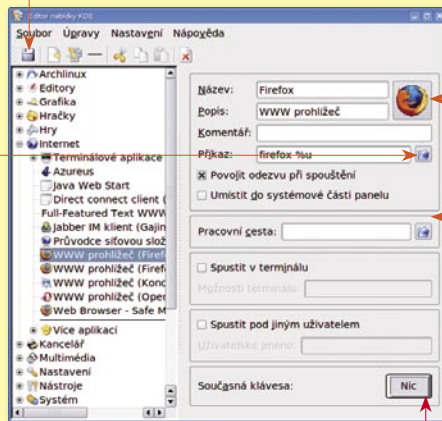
Editor nabídky KDE

Soubor Úpravy Nastavení Nápověda

Archlinux
Editory
Grafika
Hračky
Hry
Internet
Terminálové aplikace
Azureus
Java Web Start
Direct connect client (
Full-Featured Text WWW
Jabber IM klient (Gajin
Průvodce síťovou slož
WWW prohlížeč (Firef
WWW prohlížeč (Firefo
WWW prohlížeč (Konq
WWW prohlížeč (Oper
Web Browser - Safe M
Více aplikací
Kancelář
Multimédia
Nastavení
Nástroje
Systém

Název: Firefox
Popis: WWW prohlížeč
Komentář:
Příkaz: firefox %u
Povolit odezvu při spouštění
Umístit do systémové části panelu

Pracovní cesta:

Spustit v terminálu
Možnosti terminálu:

Spustit pod jiným uživatelem
Uživatelské jméno:

Současná klávesa: Nic